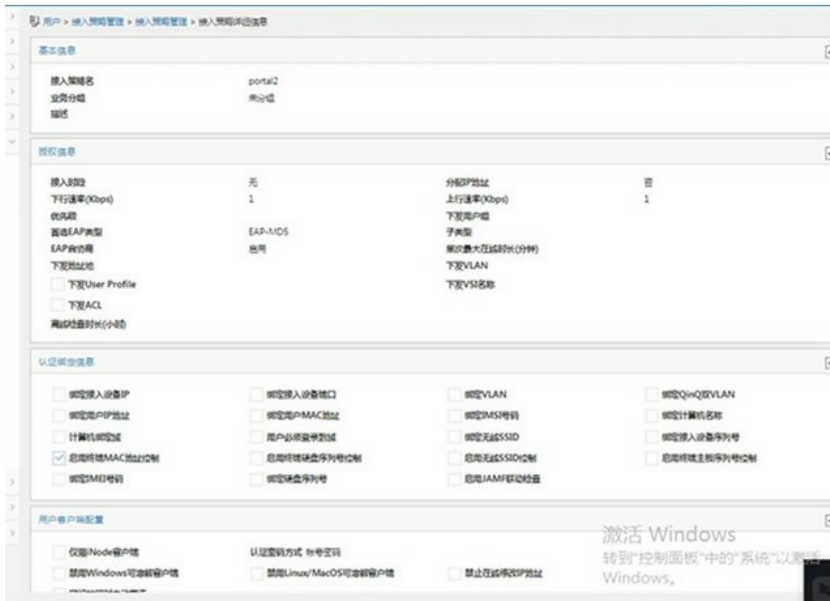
用户 > 接入策略管理 > 接入策略管理 > 接入策略详细信息

基本信息

接入策略名 portal2
业务分组 未分组
描述

授权信息

接入时段 无
下行速率(Kbps) 1
优先级
首选EAP类型 EAP-MD5
EAP自协商 启用
下发地址池
下发User Profile
下发ACL
离线检查时长(小时)

分配IP地址 否
上行速率(Kbps) 1
下发用户组
子类型
单次最大在线时长(分钟)
下发VLAN
下发VSI名称

认证绑定信息

绑定接入设备IP
绑定用户IP地址
计算机域验证
启用终端MAC地址控制
绑定IMEI号码

绑定接入设备端口
绑定用户MAC地址
用户必须域登录
启用终端硬盘序列号控制
绑定硬盘序列号

绑定VLAN
绑定IMSI号码
绑定无线SSID
启用无线SSID控制
启用JAMF联动检查

绑定QinQ双VLAN
绑定计算机名称
绑定接入设备序列号
启用终端主板序列号控制

用户客户端配置

仅限iNode客户端
禁用Windows可信解客户端

认证密码方式 tn号密码
禁用Linux/MacOS可信解客户端

禁止在线修改IP地址

激活 Windows
转到"控制面板"中的"系统"以激活 Windows。